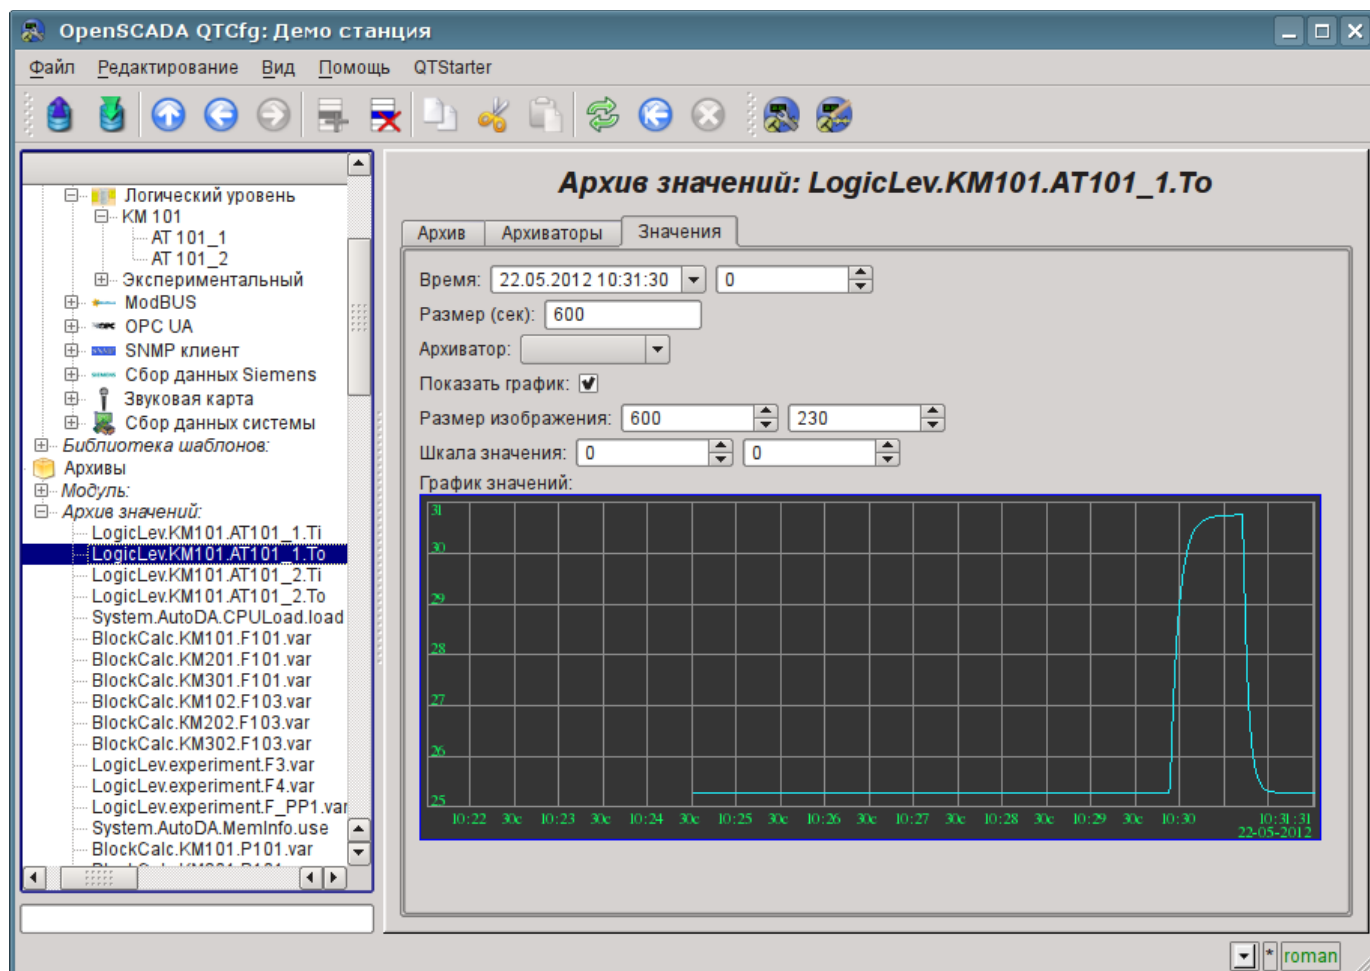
OpenSCADA QTCfg: Демо станция

Файл Редактирование Вид Помощь QTStarter

Логический уровень
KM 101
AT 101_1
AT 101_2
Экспериментальный
ModBUS
OPC UA
SNMP клиент
Сбор данных Siemens
Звуковая карта
Сбор данных системы
Библиотека шаблонов:
Архивы
Модуль:
Архив значений:
LogicLev.KM101.AT101_1.Ti
LogicLev.KM101.AT101_1.To
LogicLev.KM101.AT101_2.Ti
LogicLev.KM101.AT101_2.To
System.AutoDA.CPULoad.load
BlockCalc.KM101.F101.var
BlockCalc.KM201.F101.var
BlockCalc.KM301.F101.var
BlockCalc.KM102.F103.var
BlockCalc.KM202.F103.var
BlockCalc.KM302.F103.var
LogicLev.experiment.F3.var
LogicLev.experiment.F4.var
LogicLev.experiment.F_PP1.var
System.AutoDA.MemInfo.use
BlockCalc.KM101.P101.var

Архив значений: LogicLev.KM101.AT101_1.To

Архив Архиваторы Значения

Время: 22.05.2012 10:31:30 0
Размер (сек): 600
Архиватор:
Показать график:
Размер изображения: 600 230
Шкала значения: 0 0
График значений:

31
30
29
28
27
26
25

10:22 30c 10:23 30c 10:24 30c 10:25 30c 10:26 30c 10:27 30c 10:28 30c 10:29 30c 10:30 10:31:31 22-05-2012

* roman